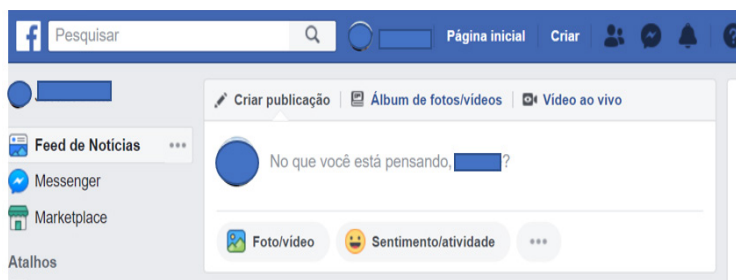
Pesquisar

Página inicial Criar

Feed de Notícias ...

Messenger

Marketplace

Atalhos

Criar publicação | Álbum de fotos/vídeos | Vídeo ao vivo

No que você está pensando, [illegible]?

Foto/vídeo Sentimento/atividade ...